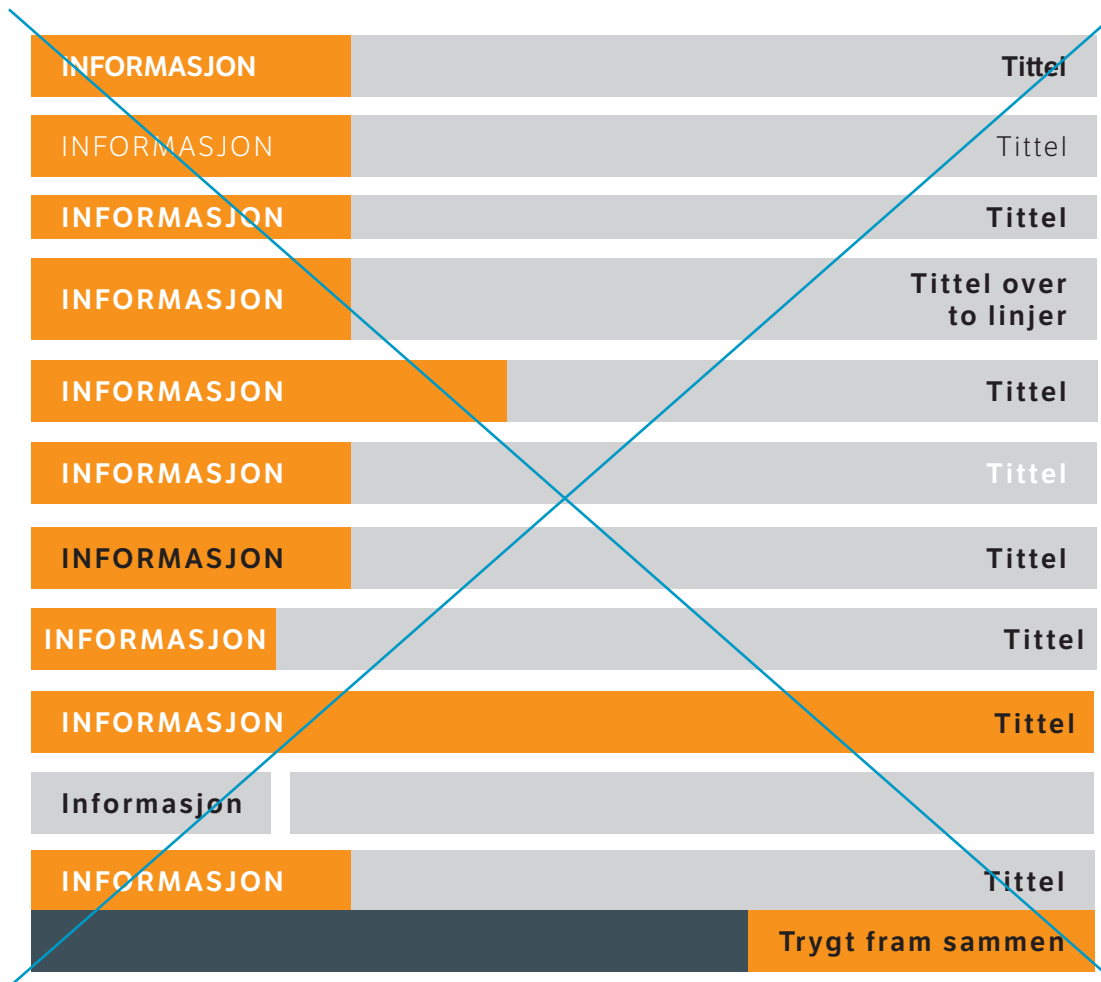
INFORMASJON
Tittel

INFORMASJON
Tittel

INFORMASJON
Tittel

INFORMASJON
Tittel over to linjer

INFORMASJON
Tittel

INFORMASJON
Tittel

INFORMASJON
Tittel

INFORMASJON
Tittel

INFORMASJON
Tittel

Informasjon

INFORMASJON
Tittel

Trygt fram sammen